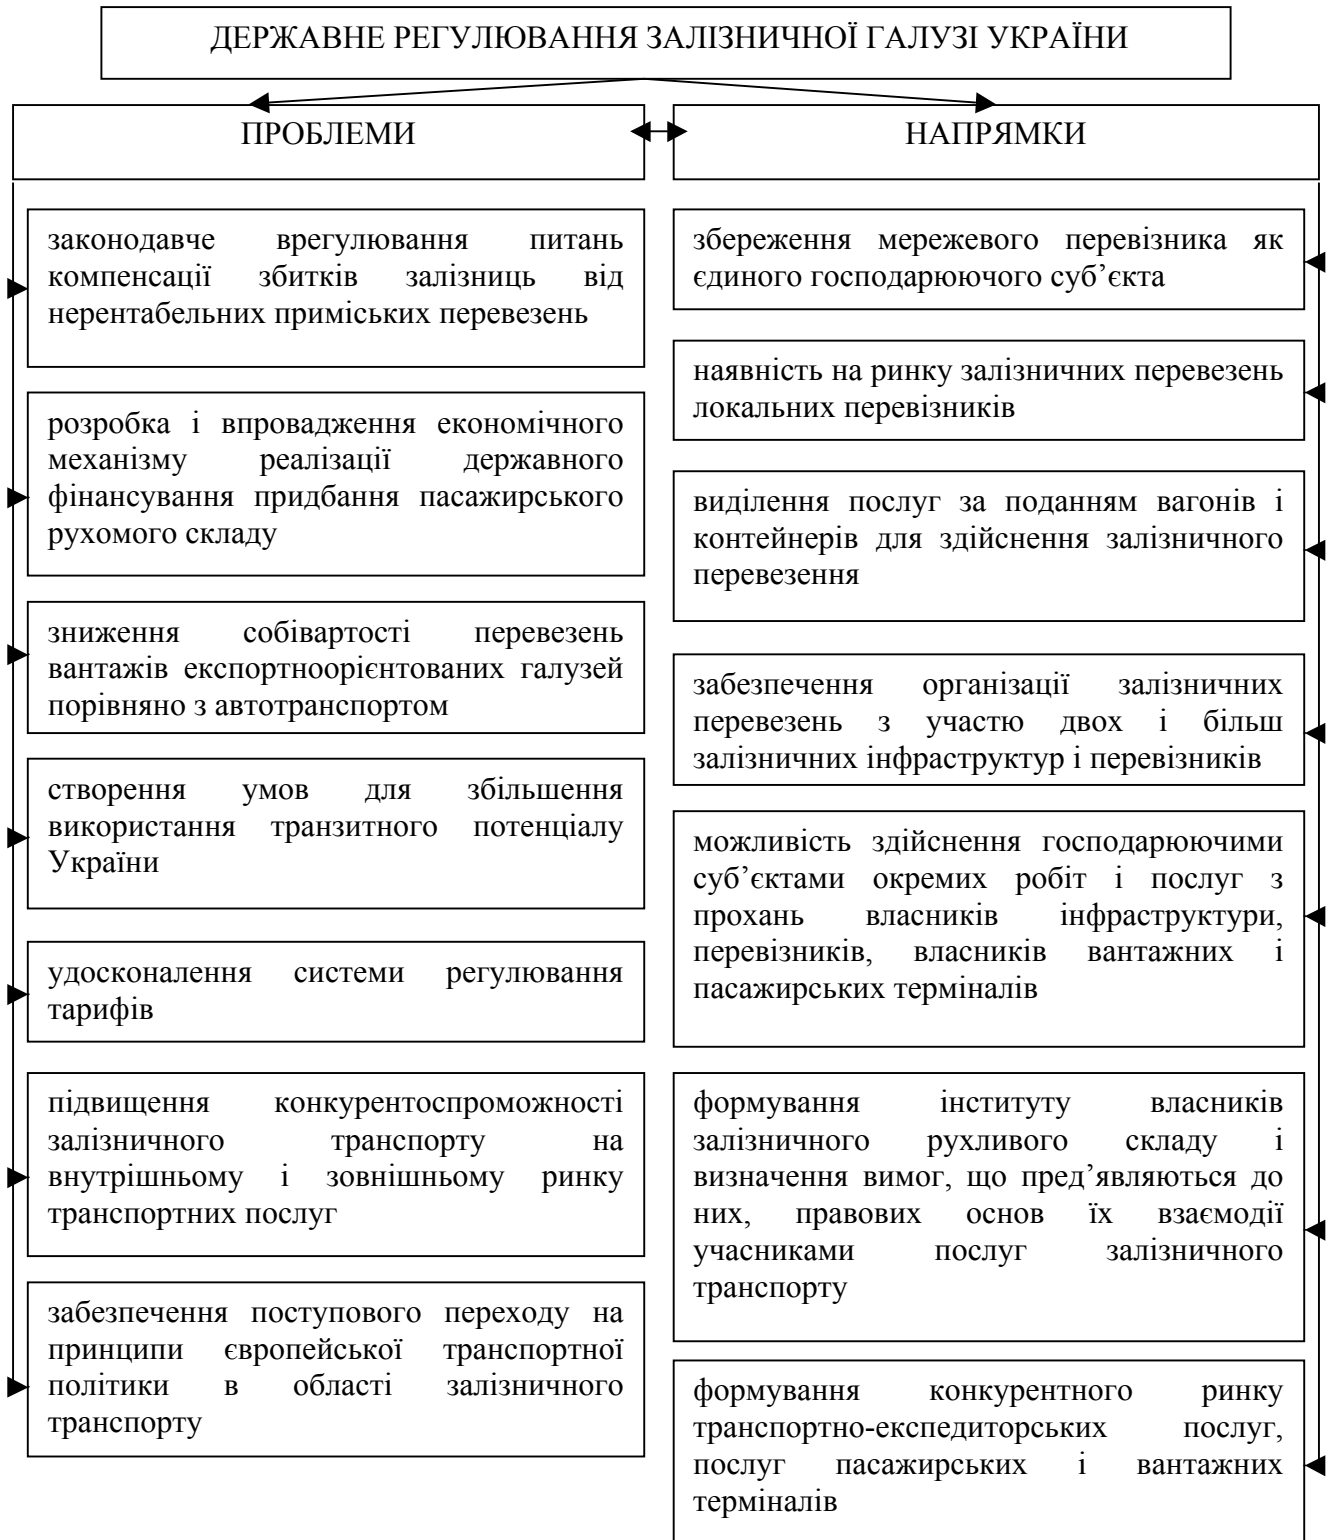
ДЕРЖАВНЕ РЕГУЛЮВАННЯ ЗАЛІЗНИЧНОЇ ГАЛУЗІ УКРАЇНИ

ПРОБЛЕМИ

законодавче врегулювання питань компенсації збитків залізниць від нерентабельних приміських перевезень

розробка і впровадження економічного механізму реалізації державного фінансування придбання пасажирського рухомого складу

зниження собівартості перевезень вантажів експортноорієнтованих галузей порівняно з автотранспортом

створення умов для збільшення використання транзитного потенціалу України

удосконалення системи регулювання тарифів

підвищення конкурентоспроможності залізничного транспорту на внутрішньому і зовнішньому ринку транспортних послуг

забезпечення поступового переходу на принципи європейської транспортної політики в області залізничного транспорту

НАПРЯМКИ

збереження мережевого перевізника як єдиного господарюючого суб’єкта

наявність на ринку залізничних перевезень локальних перевізників

виділення послуг за поданням вагонів і контейнерів для здійснення залізничного перевезення

забезпечення організації залізничних перевезень з участю двох і більш залізничних інфраструктур і перевізників

можливість здійснення господарюючими суб’єктами окремих робіт і послуг з прохань власників інфраструктури, перевізників, власників вантажних і пасажирських терміналів

формування інституту власників залізничного рухливого складу і визначення вимог, що пред’являються до них, правових основ їх взаємодії учасниками послуг залізничного транспорту

формування конкурентного ринку транспортно-експедиторських послуг, послуг пасажирських і вантажних терміналів